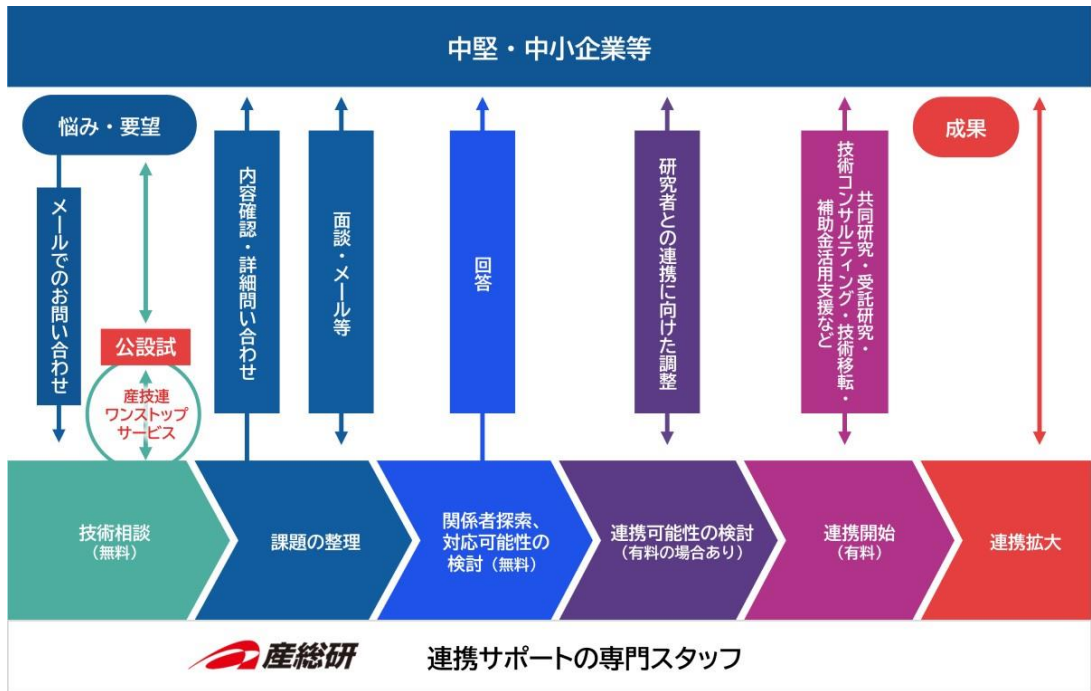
中堅・中小企業等

悩み・要望

メールでのお問い合わせ

公設試

産技連
ワンストップ
サービス

内容確認・詳細問い合わせ

面談・メール等

回答

研究者との連携に向けた調整

共同研究・受託研究・
技術コンサルティング・技術移転・
補助金活用支援など

成果

技術相談
（無料）

課題の整理

関係者探索、
対応可能性の
検討（無料）

連携可能性の検討
（有料の場合あり）

連携開始
（有料）

連携拡大

産総研

連携サポートの専門スタッフ